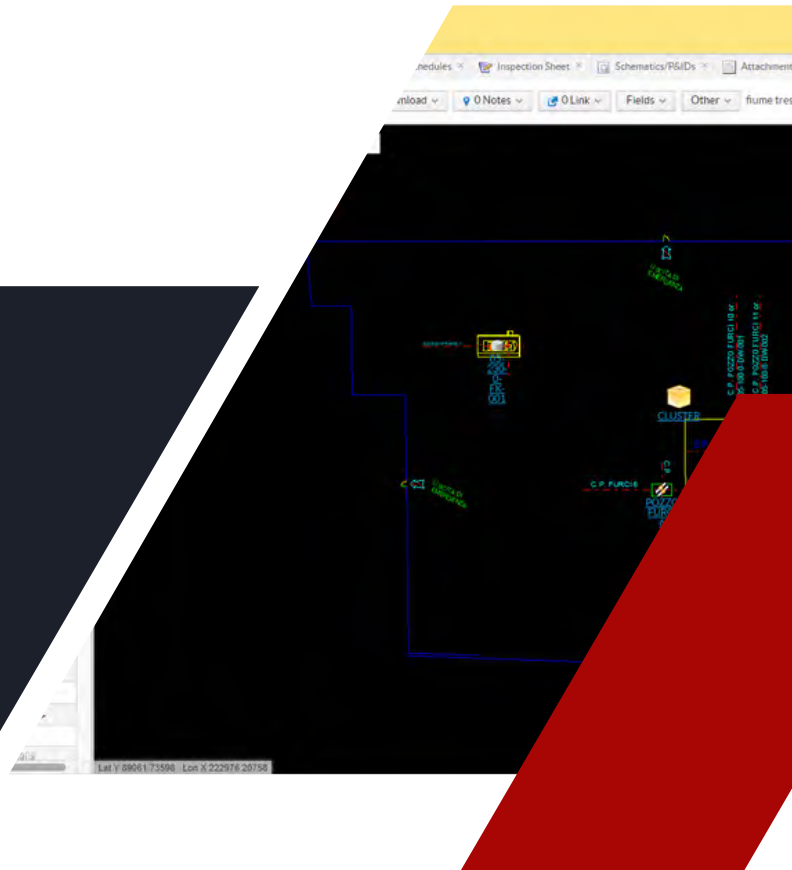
nedules × Inspection Sheet × Schematics/P&IDs × Attachment

nload 0 Notes 0 Link Fields Other fiume tres

CLUSTER

C.P. FURCI 6

POZZO FURCI

C.P. POZZO FURCI 10 dir

C.P. POZZO FURCI 11 dir

Lat Y 09061.73598 Lon X 222976.20758